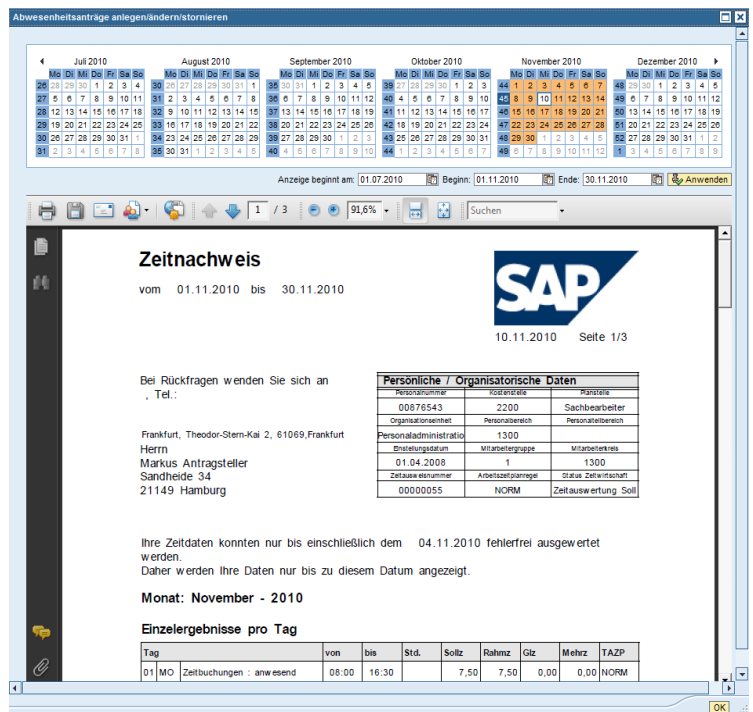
Abwesenheitsanträge anlegen/ändern/stornieren

Juli 2010
| | Mo | Di | Mi | Do | Fr | Sa | So |
|---|---|---|---|---|---|---|---|
| 26 | 28 | 29 | 30 | 1 | 2 | 3 | 4 |
| 27 | 5 | 6 | 7 | 8 | 9 | 10 | 11 |
| 28 | 12 | 13 | 14 | 15 | 16 | 17 | 18 |
| 29 | 19 | 20 | 21 | 22 | 23 | 24 | 25 |
| 30 | 26 | 27 | 28 | 29 | 30 | 31 | 1 |
| 31 | 2 | 3 | 4 | 5 | 6 | 7 | 8 |

August 2010
| | Mo | Di | Mi | Do | Fr | Sa | So |
|---|---|---|---|---|---|---|---|
| 30 | 26 | 27 | 28 | 29 | 30 | 31 | 1 |
| 31 | 2 | 3 | 4 | 5 | 6 | 7 | 8 |
| 32 | 9 | 10 | 11 | 12 | 13 | 14 | 15 |
| 33 | 16 | 17 | 18 | 19 | 20 | 21 | 22 |
| 34 | 23 | 24 | 25 | 26 | 27 | 28 | 29 |
| 35 | 30 | 31 | 1 | 2 | 3 | 4 | 5 |

September 2010
| | Mo | Di | Mi | Do | Fr | Sa | So |
|---|---|---|---|---|---|---|---|
| 35 | 30 | 31 | 1 | 2 | 3 | 4 | 5 |
| 36 | 6 | 7 | 8 | 9 | 10 | 11 | 12 |
| 37 | 13 | 14 | 15 | 16 | 17 | 18 | 19 |
| 38 | 20 | 21 | 22 | 23 | 24 | 25 | 26 |
| 39 | 27 | 28 | 29 | 30 | 1 | 2 | 3 |
| 40 | 4 | 5 | 6 | 7 | 8 | 9 | 10 |

Oktober 2010
| | Mo | Di | Mi | Do | Fr | Sa | So |
|---|---|---|---|---|---|---|---|
| 39 | 27 | 28 | 29 | 30 | 1 | 2 | 3 |
| 40 | 4 | 5 | 6 | 7 | 8 | 9 | 10 |
| 41 | 11 | 12 | 13 | 14 | 15 | 16 | 17 |
| 42 | 18 | 19 | 20 | 21 | 22 | 23 | 24 |
| 43 | 25 | 26 | 27 | 28 | 29 | 30 | 31 |
| 44 | 1 | 2 | 3 | 4 | 5 | 6 | 7 |

November 2010
| | Mo | Di | Mi | Do | Fr | Sa | So |
|---|---|---|---|---|---|---|---|
| 44 | 1 | 2 | 3 | 4 | 5 | 6 | 7 |
| 45 | 8 | 9 | 10 | 11 | 12 | 13 | 14 |
| 46 | 15 | 16 | 17 | 18 | 19 | 20 | 21 |
| 47 | 22 | 23 | 24 | 25 | 26 | 27 | 28 |
| 48 | 29 | 30 | 1 | 2 | 3 | 4 | 5 |
| 49 | 6 | 7 | 8 | 9 | 10 | 11 | 12 |

Dezember 2010
| | Mo | Di | Mi | Do | Fr | Sa | So |
|---|---|---|---|---|---|---|---|
| 48 | 29 | 30 | 1 | 2 | 3 | 4 | 5 |
| 49 | 6 | 7 | 8 | 9 | 10 | 11 | 12 |
| 50 | 13 | 14 | 15 | 16 | 17 | 18 | 19 |
| 51 | 20 | 21 | 22 | 23 | 24 | 25 | 26 |
| 52 | 27 | 28 | 29 | 30 | 31 | 1 | 2 |
| 1 | 3 | 4 | 5 | 6 | 7 | 8 | 9 |

Anzeige beginnt am: 01.07.2010 Beginn: 01.11.2010 Ende: 30.11.2010 Anwenden

1 / 3 91,6% Suchen

Zeitnachweis
vom 01.11.2010 bis 30.11.2010

SAP
10.11.2010 Seite 1/3

Bei Rückfragen wenden Sie sich an
, Tel.:

| Persönliche / Organisatorische Daten | | |
|---|---|---|
| Personalnummer | Kostenstelle | Planstelle |
| 00876543 | 2200 | Sachbearbeiter |
| Organisationseinheit | Personalbereich | Personalteilbereich |
| Personaladministratio | 1300 | |
| Einstellungsdatum | Mitarbeitergruppe | Mitarbeiterkreis |
| 01.04.2008 | 1 | 1300 |
| Zeitausweisnummer | Arbeitszeitplanregel | Status Zeitwirtschaft |
| 00000055 | NORM | Zeitauswertung Soll |

Frankfurt, Theodor-Stern-Kai 2, 61069,Frankfurt
Herrn
Markus Antragsteller
Sandheide 34
21149 Hamburg

Ihre Zeitdaten konnten nur bis einschließlich dem 04.11.2010 fehlerfrei ausgewertet werden.
Daher werden Ihre Daten nur bis zu diesem Datum angezeigt.

Monat: November - 2010

Einzelergebnisse pro Tag

| Tag | | | von | bis | Std. | Sollz | Rahmz | Glz | Mehrz | TAZP |
|---|---|---|---|---|---|---|---|---|---|---|
| 01 | MO | Zeitbuchungen : anwesend | 08:00 | 16:30 | | 7,50 | 7,50 | 0,00 | 0,00 | NORM |

OK